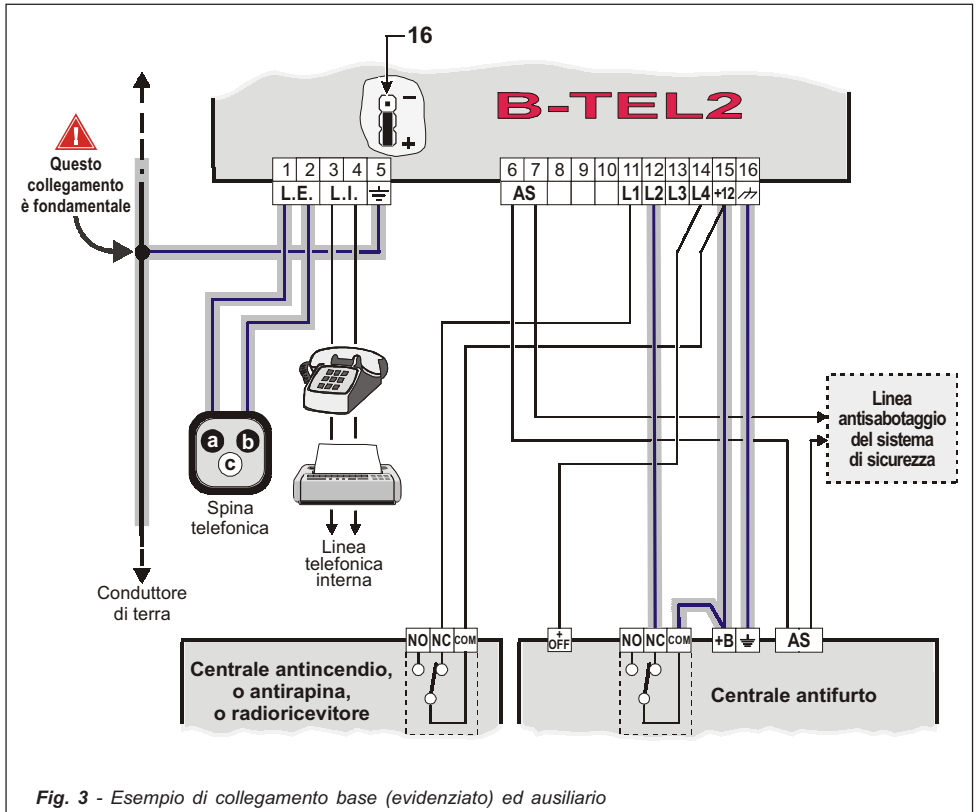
16

−

+

B-TEL2

Questo collegamento è fondamentale

| 1 | 2 | 3 | 4 | 5 |
|---|---|---|---|---|
| L.E. | | L.I. | | ⏚ |

| 6 | 7 | 8 | 9 | 10 | 11 | 12 | 13 | 14 | 15 | 16 |
|---|---|---|---|---|---|---|---|---|---|---|
| AS | | | | | L1 | L2 | L3 | L4 | +12 | ⏚ |

a b c

Spina telefonica

Linea telefonica interna

Conduttore di terra

Linea antisabotaggio del sistema di sicurezza

NO NC COM

Centrale antincendio, o antirapina, o radioricevitore

+ OFF

NO NC COM

+B ⏚ AS

Centrale antifurto

Fig. 3 - Esempio di collegamento base (evidenziato) ed ausiliario